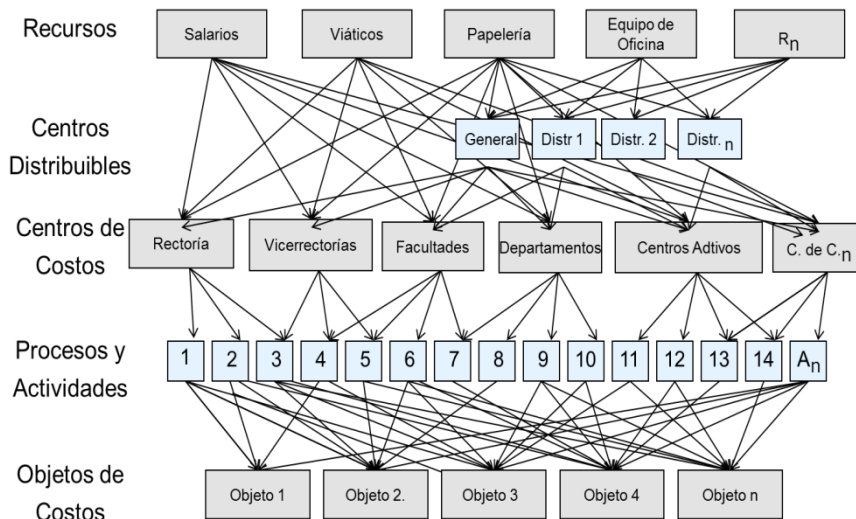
Recursos

Salarios

Viáticos

Papelería

Equipo de Oficina

$R_n$

Centros Distribuibles

General

Distr 1

Distr. 2

Distr. $_n$

Centros de Costos

Rectoría

Vicerrectorías

Facultades

Departamentos

Centros Adtivos

C. de C.$_n$

Procesos y Actividades

1

2

3

4

5

6

7

8

9

10

11

12

13

14

$A_n$

Objetos de Costos

Objeto 1

Objeto 2.

Objeto 3

Objeto 4

Objeto n